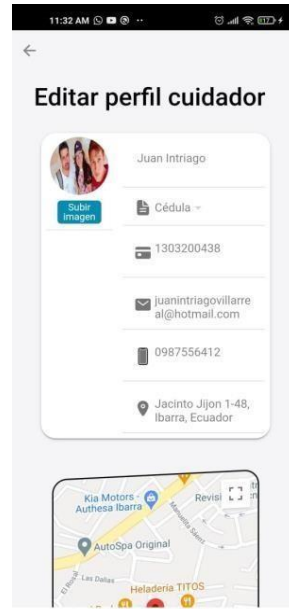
11:32 AM

←

Editar perfil cuidador

Subir imagen

Juan Intriago

Cédula

1303200438

juanintriagovillarreal@hotmail.com

0987556412

Jacinto Jijon 1-48, Ibarra, Ecuador

Kia Motors - Authesa Ibarra

Revisi

AutoSpa Original

Las Dalias

Heladeria TITOS